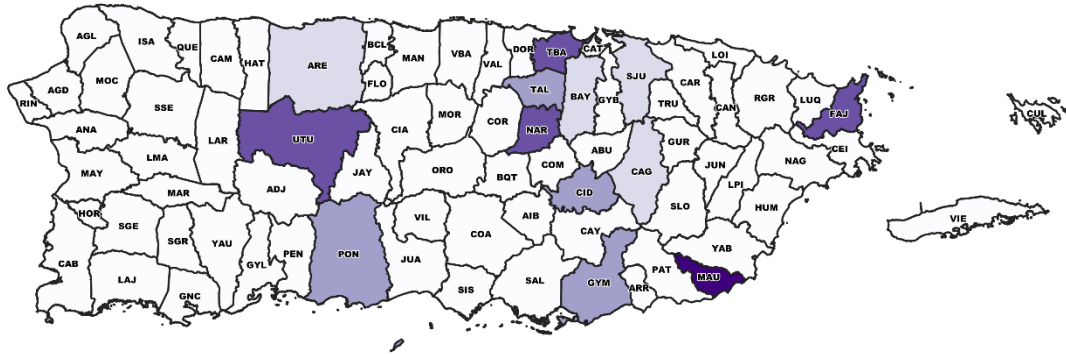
AGL ISA QUE CAM HAT ARE BCL MAN VBA VAL DOR TBA CAT SJU LOI
AGD MOC FLO TAL BAY GYB CAR
RIN SSE TRU CAN RGR LUQ
ANA LAR UTU CIA MOR COR NAR FAJ CUL
LMA ABU GUR CEI
MAY MAR ADJ JAY ORO BQT COM CAG JUN NAG
CID LPI
HOR SGE SGR YAU VIL AIB SLO HUM
COA CAY VIE
CAB PEN PON JUA YAB
LAJ GYL SIS SAL GYM PAT MAU
GNC ARR